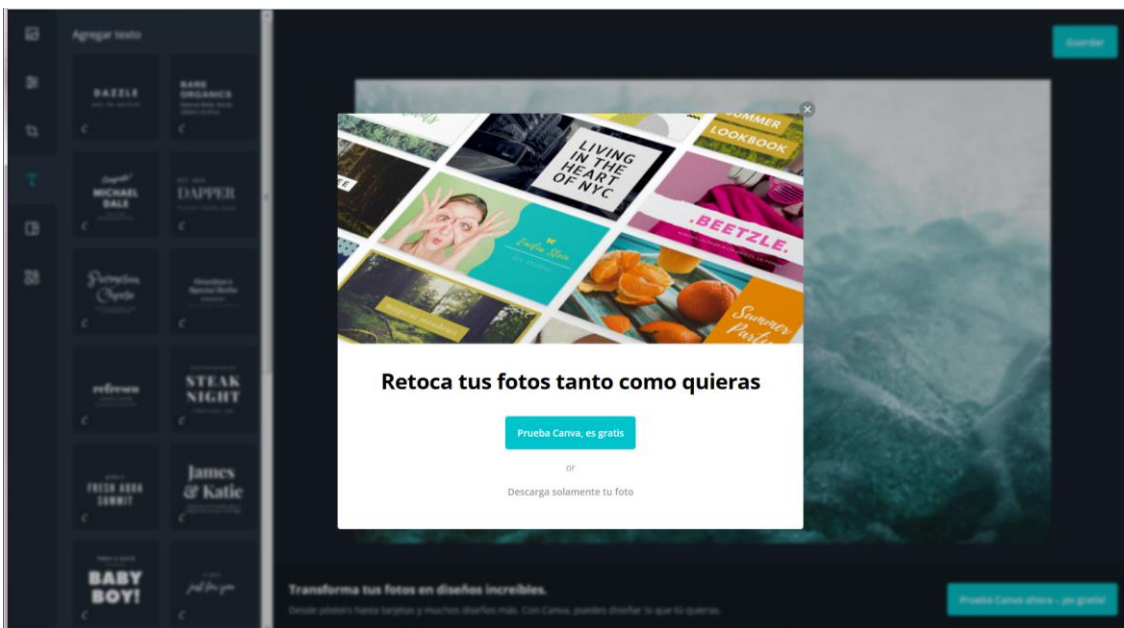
Agregar texto

DAZZLE

BARE ORGANICS

MICHAEL DALE

DAPPER

refresco

STEAK NIGHT

FRESH AQUA SUMMIT

James & Katie

BABY BOY!

Guardar

LIVING IN THE HEART OF NYC

SUMMER LOOKBOOK

.BEETZLE.

Summer Party

Retoca tus fotos tanto como quieras

Prueba Canva, es gratis

or

Descarga solamente tu foto

Transforma tus fotos en diseños increíbles.

Desde pósters hasta tarjetas y muchos diseños más. Con Canva, puedes diseñar lo que tú quieras.

Prueba Canva ahora - ¡es gratis!